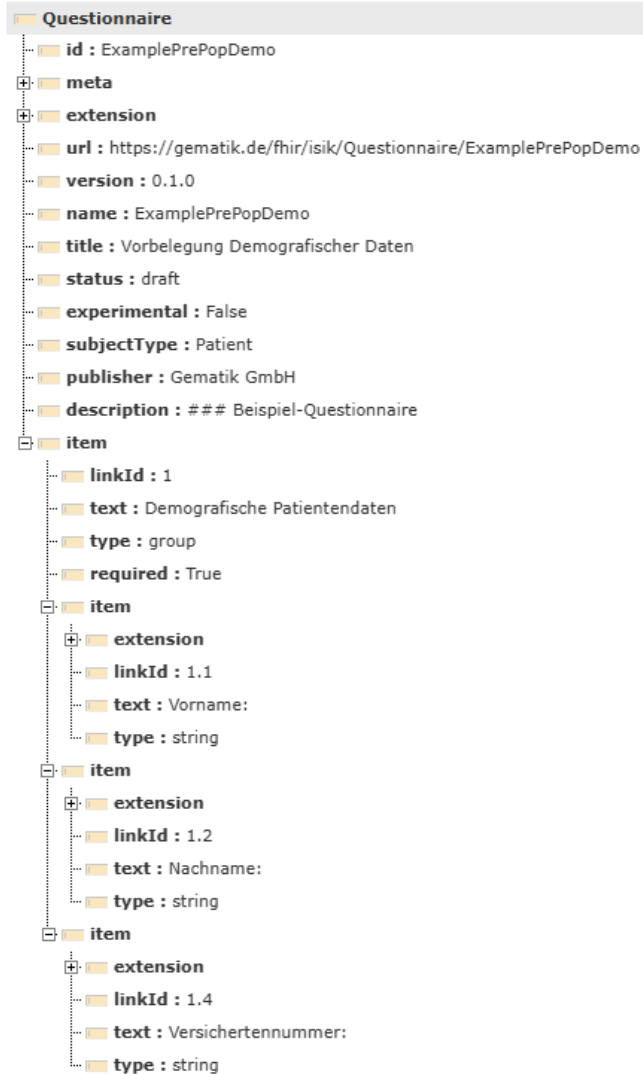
Questionnaire
id : ExamplePrePopDemo
meta
extension
url : https://gematik.de/fhir/isik/Questionnaire/ExamplePrePopDemo
version : 0.1.0
name : ExamplePrePopDemo
title : Vorbelegung Demografischer Daten
status : draft
experimental : False
subjectType : Patient
publisher : Gematik GmbH
description : ### Beispiel-Questionnaire
item
linkId : 1
text : Demografische Patientendaten
type : group
required : True
item
extension
linkId : 1.1
text : Vorname:
type : string
item
extension
linkId : 1.2
text : Nachname:
type : string
item
extension
linkId : 1.4
text : Versichertennummer:
type : string